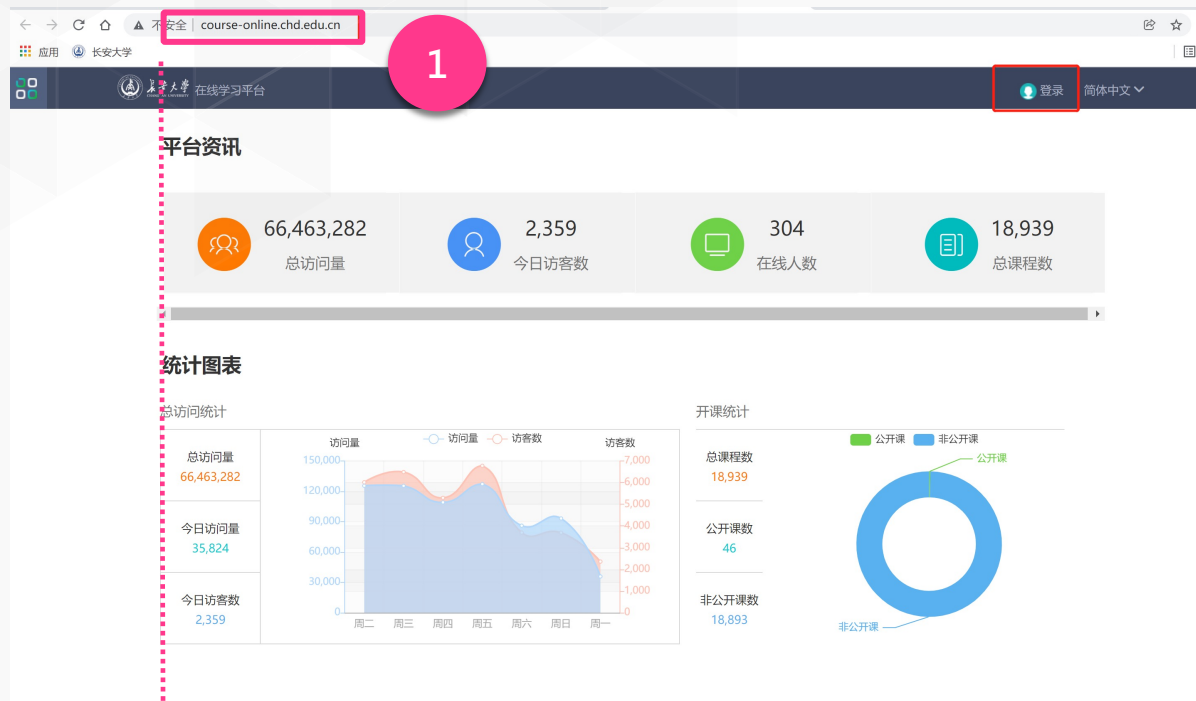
不安全 | course-online.chd.edu.cn

应用 长安大学

1

长安大学 在线学习平台

登录 简体中文

平台资讯

66,463,282
总访问量

2,359
今日访客数

304
在线人数

18,939
总课程数

统计图表

总访问统计

总访问量
66,463,282

今日访问量
35,824

今日访客数
2,359

访问量 访问量 访客数 访客数

150,000
120,000
90,000
60,000
30,000
0

7,000
6,000
5,000
4,000
3,000
2,000
1,000
0

周二 周三 周四 周五 周六 周日 周一

开课统计

总课程数
18,939

公开课数
46

非公开课数
18,893

公开课 非公开课

公开课

非公开课